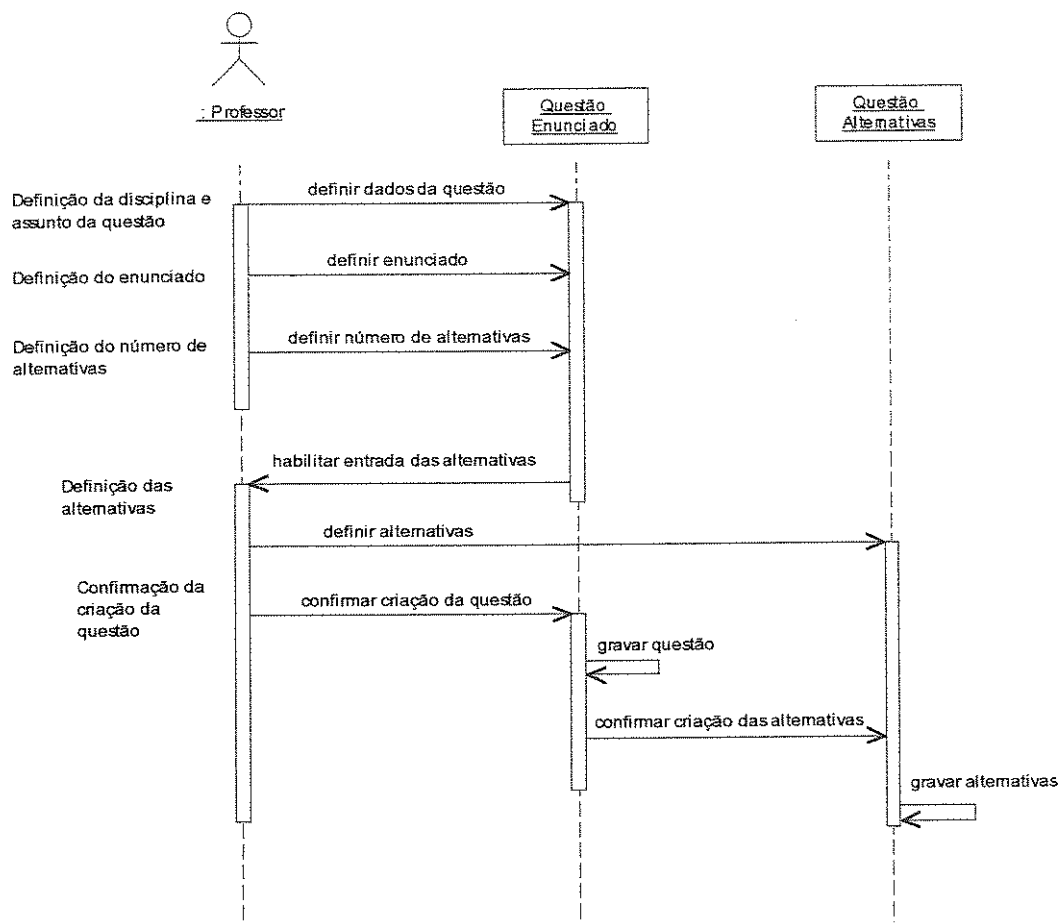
: Professor

Questão Enunciado

Questão Alternativas

Definição da disciplina e assunto da questão

definir dados da questão

Definição do enunciado

definir enunciado

Definição do número de alternativas

definir número de alternativas

habilitar entrada das alternativas

Definição das alternativas

definir alternativas

Confirmação da criação da questão

confirmar criação da questão

gravar questão

confirmar criação das alternativas

gravar alternativas